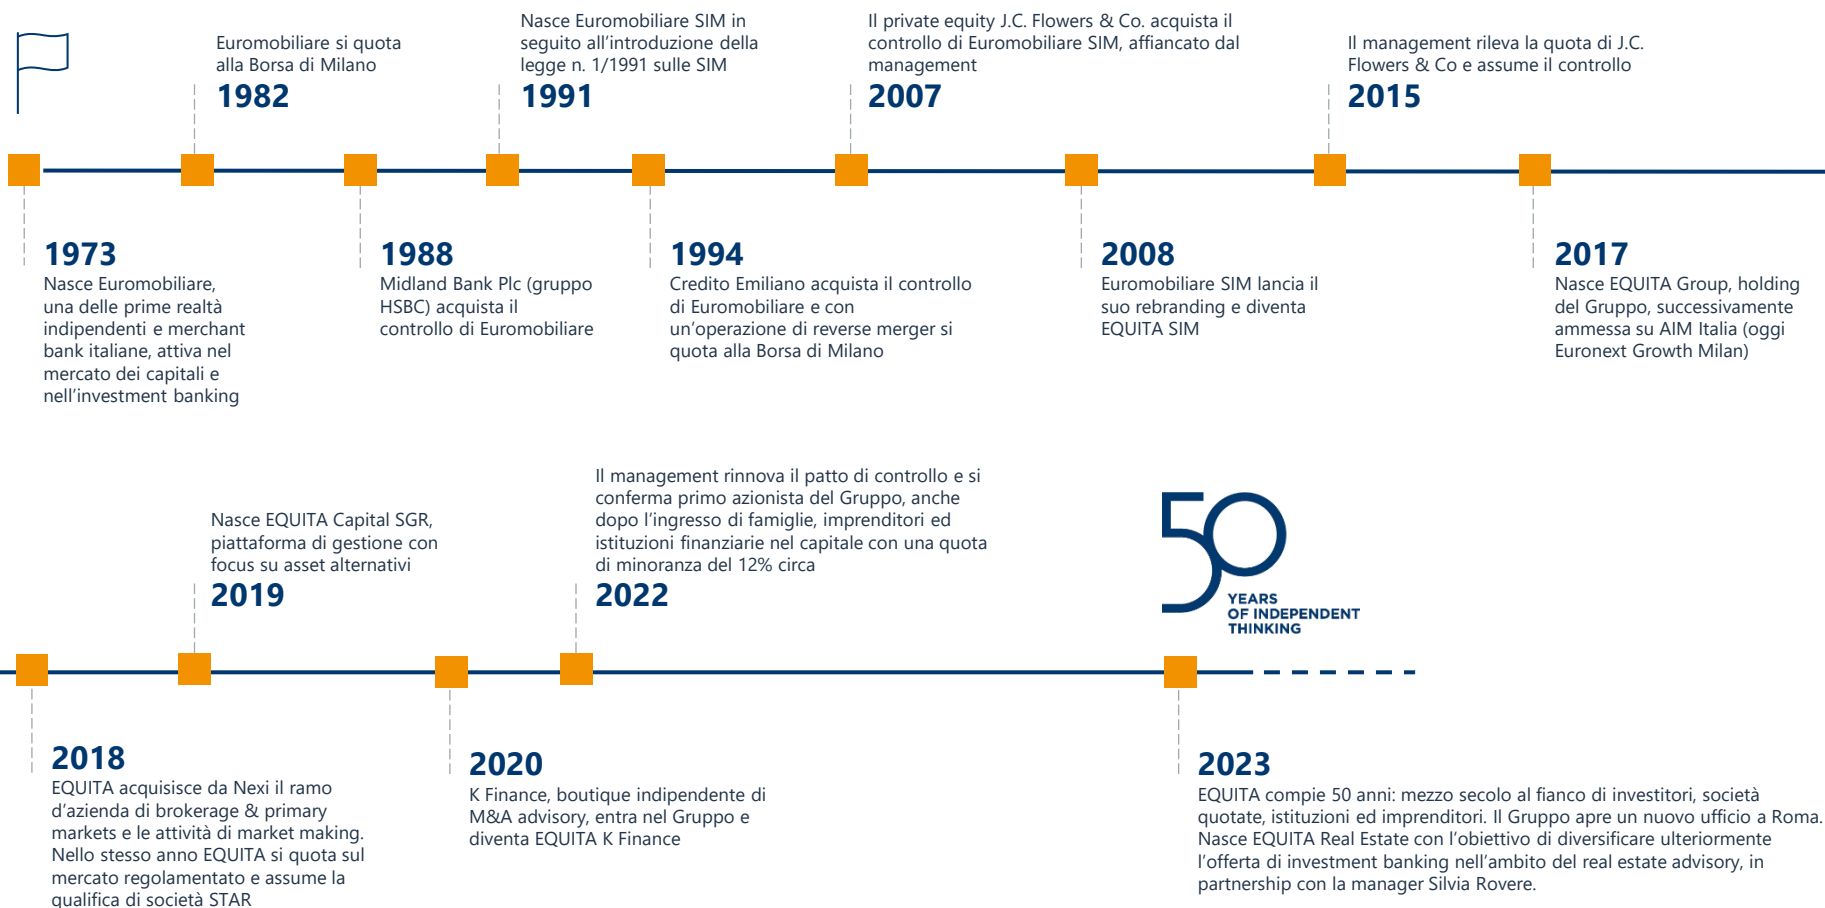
Euromobiliare si quota alla Borsa di Milano
1982

Nasce Euromobiliare SIM in seguito all'introduzione della legge n. 1/1991 sulle SIM
1991

Il private equity J.C. Flowers & Co. acquista il controllo di Euromobiliare SIM, affiancato dal management
2007

Il management rileva la quota di J.C. Flowers & Co e assume il controllo
2015

1973
Nasce Euromobiliare, una delle prime realtà indipendenti e merchant bank italiane, attiva nel mercato dei capitali e nell'investment banking

1988
Midland Bank Plc (gruppo HSBC) acquista il controllo di Euromobiliare

1994
Credito Emiliano acquista il controllo di Euromobiliare e con un'operazione di reverse merger si quota alla Borsa di Milano

2008
Euromobiliare SIM lancia il suo rebranding e diventa EQUITA SIM

2017
Nasce EQUITA Group, holding del Gruppo, successivamente ammessa su AIM Italia (oggi Euronext Growth Milan)

Nasce EQUITA Capital SGR, piattaforma di gestione con focus su asset alternativi
2019

Il management rinnova il patto di controllo e si conferma primo azionista del Gruppo, anche dopo l'ingresso di famiglie, imprenditori ed istituzioni finanziarie nel capitale con una quota di minoranza del 12% circa
2022

50 YEARS OF INDEPENDENT THINKING

2018
EQUITA acquisisce da Nexi il ramo d'azienda di brokerage & primary markets e le attività di market making. Nello stesso anno EQUITA si quota sul mercato regolamentato e assume la qualifica di società STAR

2020
K Finance, boutique indipendente di M&A advisory, entra nel Gruppo e diventa EQUITA K Finance

2023
EQUITA compie 50 anni: mezzo secolo al fianco di investitori, società quotate, istituzioni ed imprenditori. Il Gruppo apre un nuovo ufficio a Roma. Nasce EQUITA Real Estate con l'obiettivo di diversificare ulteriormente l'offerta di investment banking nell'ambito del real estate advisory, in partnership con la manager Silvia Rovere.